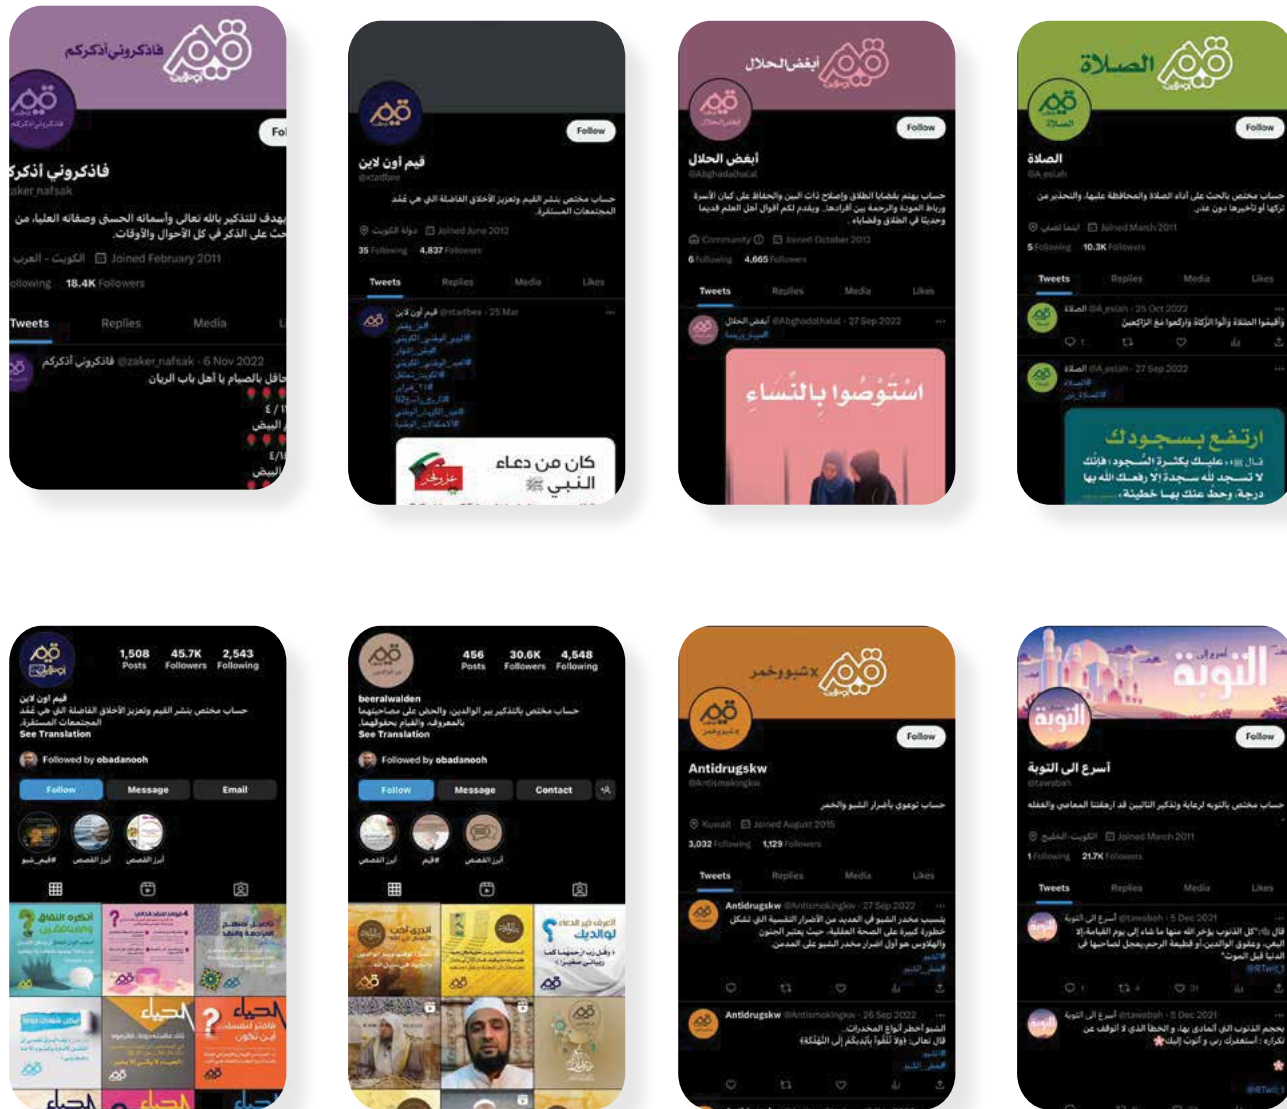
فاذكروني أذكركم
قيم
Fo
فاذكروني أذكركم
zaker_nafsak
يهدف للتذكير بالله تعالى وأسمائه الحسنى وصفاته العليا، من حث على الذكر في كل الأحوال والأوقات.
الكويت - العرب Joined February 2011
following 18.4K Followers
Tweets Replies Media
فاذكروني أذكركم @zaker_nafsak · 6 Nov 2022
حافل بالصيام يا أهل باب الريان

قيم
Follow
قيم أون لاين
@qiadbee
حساب مختص بنشر القيم وتعزيز الأخلاق الفاضلة التي هي عُمد المجتمعات المستقرة.
دولة الكويت Joined June 2012
35 Following 4,837 Followers
Tweets Replies Media Likes
قيم أون لاين @qiadbee · 25 Mar
كان من دعاء النبي ﷺ

أبغض الحلال
Follow
أبغض الحلال
@Abghadalhalal
حساب يهتم بقضايا الطلاق وإصلاح ذات البين والحفاظ على كيان الأسرة ورباط المودة والرحمة بين أفرادها.
Community Joined October 2012
6 Following 4,665 Followers
Tweets Replies Media Likes
أبغض الحلال @Abghadalhalal · 27 Sep 2022
استوصوا بالنساء

الصلاة
Follow
الصلاة
@A_eslah
حساب مختص بالحث على أداء الصلاة والمحافظة عليها، والتحذير من تركها أو تأخيرها دون عذر.
Joined March 2011
5 Following 10.3K Followers
Tweets Replies Media Likes
الصلاة @A_eslah · 25 Oct 2022
وأقيموا الصلاة وآتوا الزكاة واركعوا مع الراكعين
الصلاة @A_eslah · 27 Sep 2022
ارتفع بسجودك
لا تسجد لله سجدة إلا رفعك الله بها درجة، وحط عنك بها خطيئة

1,508 Posts 45.7K Followers 2,543 Following
قيم اون لاين
حساب مختص بنشر القيم وتعزيز الأخلاق الفاضلة التي هي عُمد المجتمعات المستقرة.
See Translation
Followed by obadanooh
Follow Message Email

456 Posts 30.6K Followers 4,548 Following
beeralwaiden
حساب مختص بالتذكير ببر الوالدين، والحض على مصاحبتهما بالمعروف، والقيام بحقوقهما.
See Translation
Followed by obadanooh
Follow Message Contact

قيم x شبو وخمر
Follow
Antidrugskw
@Antismokingkw
حساب توعوي بأضرار الشبو والخمر
Kuwait Joined August 2015
3,032 Following 1,129 Followers
Tweets Replies Media Likes
Antidrugskw @Antismokingkw · 27 Sep 2022
Antidrugskw @Antismokingkw · 26 Sep 2022
الشبو أخطر أنواع المخدرات

أسرع إلى التوبة
التوبة
Follow
أسرع الى التوبة
@tawabah
حساب مختص بالتوبة لرعاية وتذكير التائبين
Joined March 2011
1 Following 21.7K Followers
Tweets Replies Media Likes
أسرع الى التوبة @tawabah · 5 Dec 2021
أسرع الى التوبة @tawabah · 5 Dec 2021